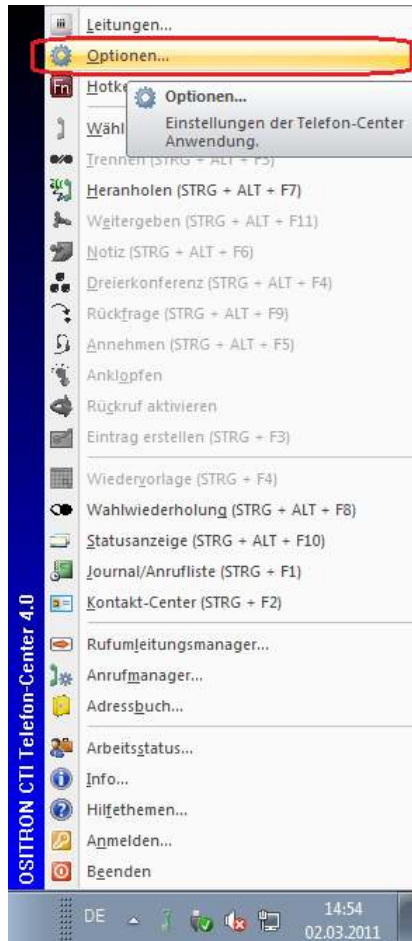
Leitungen...
Optionen...
Hotke
Optionen...
Einstellungen der Telefon-Center Anwendung.
Wähl
Trennen (STRG + ALT + F3)
Heranholen (STRG + ALT + F7)
Weitergeben (STRG + ALT + F11)
Notiz (STRG + ALT + F6)
Dreierkonferenz (STRG + ALT + F4)
Rückfrage (STRG + ALT + F9)
Annehmen (STRG + ALT + F5)
Anklopfen
Rückruf aktivieren
Eintrag erstellen (STRG + F3)
Wiedervorlage (STRG + F4)
Wahlwiederholung (STRG + ALT + F8)
Statusanzeige (STRG + ALT + F10)
Journal/Anrufliste (STRG + F1)
Kontakt-Center (STRG + F2)
Rufumleitungsmanager...
Anrufmanager...
Adressbuch...
Arbeitsstatus...
Info...
Hilfethemen...
Anmelden...
Beenden

OSITRON CTI Telefon-Center 4.0

DE
14:54
02.03.2011